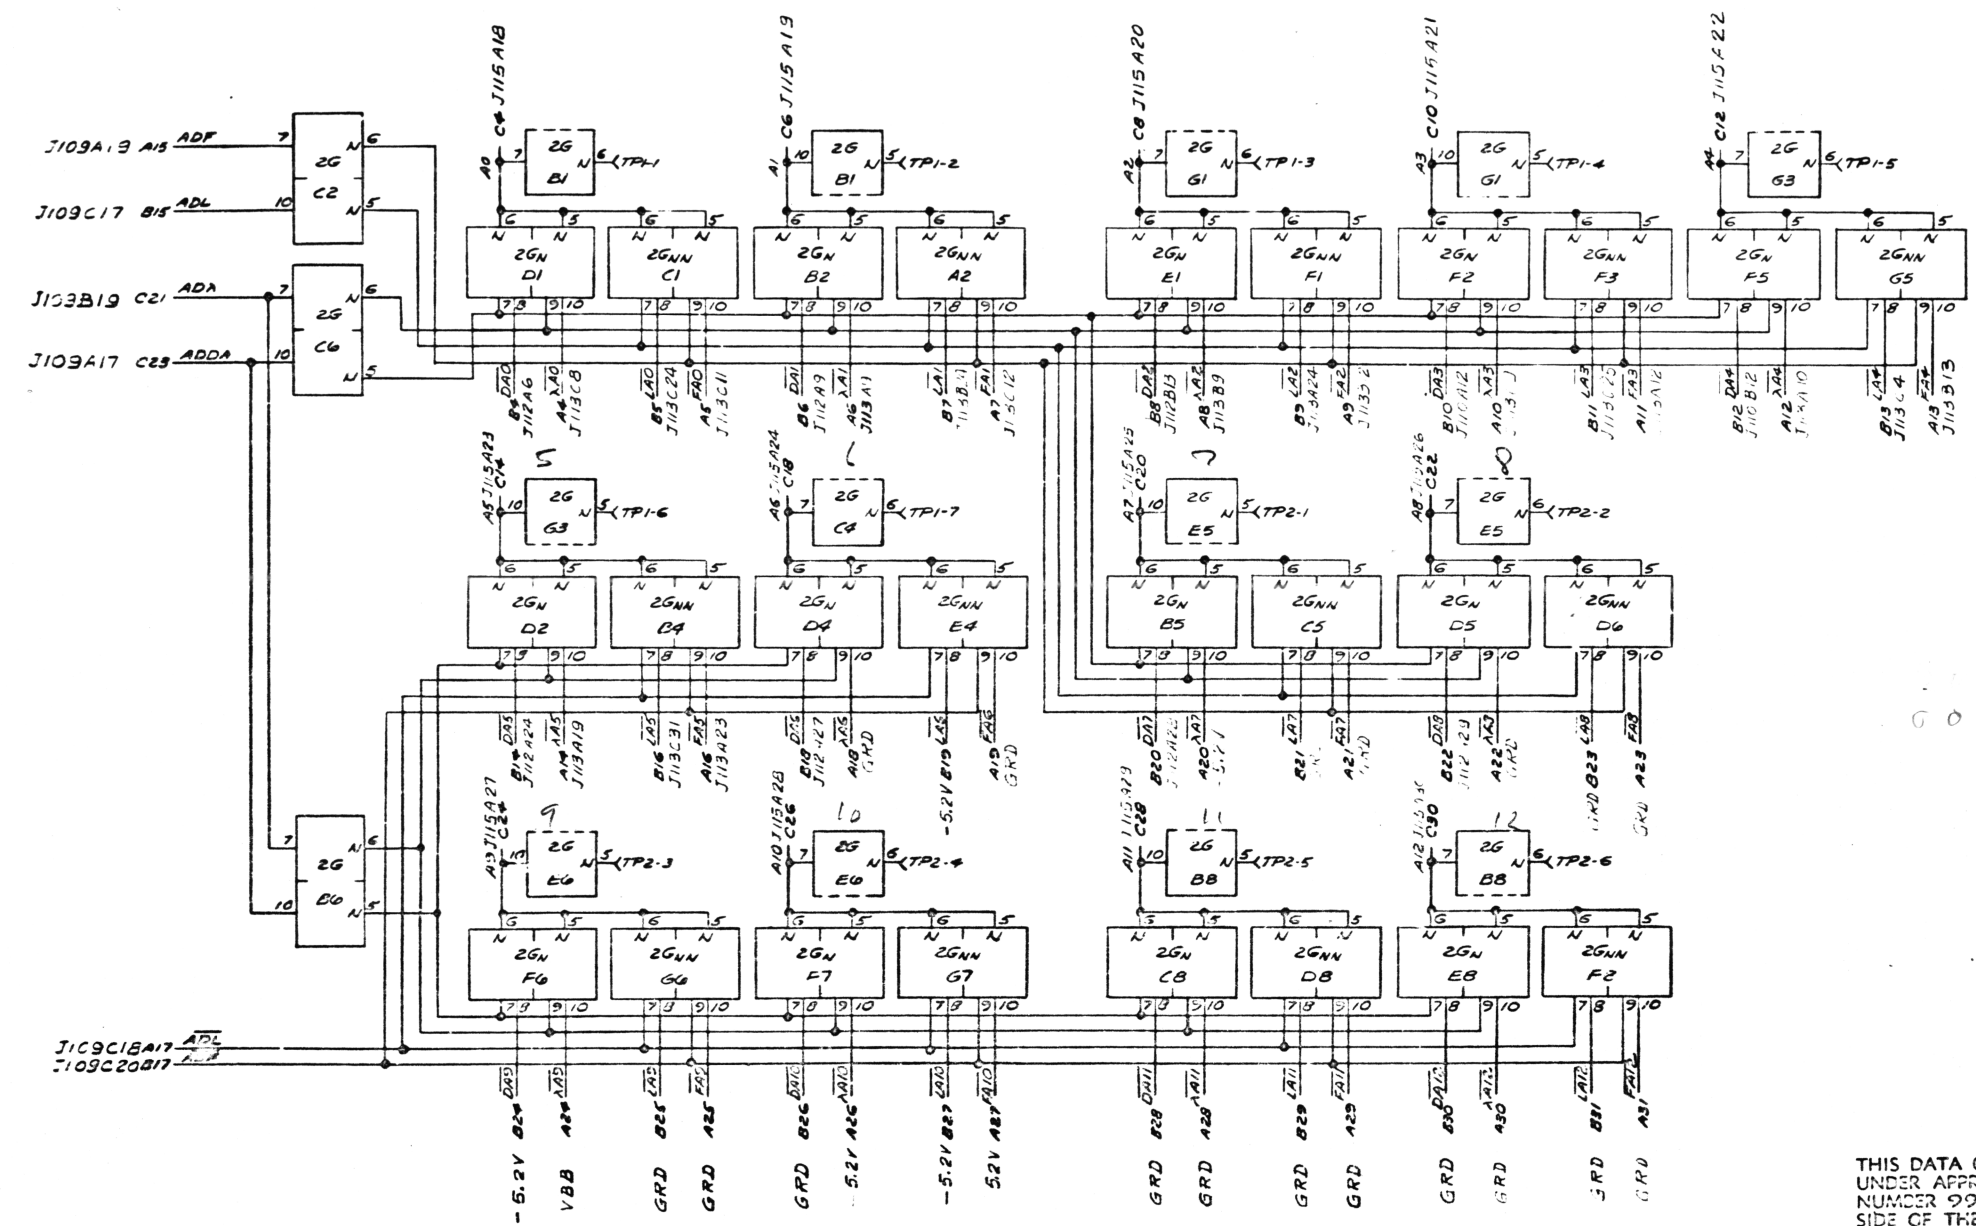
J109A19 A15 ADF
J109C17 B15 ADL
J103B19 C21 ADA
J109A17 C23 ADDA

2G C2
2G C6
2G B6

A0 C4 J115A18
A1 C6 J115A19
A2 C8 J115A20
A3 C10 J115A21
A4 C12 J115A22

2G B1 TP1-1
2G B1 TP1-2
2G G1 TP1-3
2G G1 TP1-4
2G G3 TP1-5

$2G_N$ D1
$2G_{NN}$ C1
$2G_N$ B2
$2G_{NN}$ A2
$2G_N$ E1
$2G_{NN}$ F1
$2G_N$ F2
$2G_{NN}$ F3
$2G_N$ F5
$2G_{NN}$ G5

B4 $\overline{DA0}$ J112A6
A4 $\overline{\lambda A0}$ J113C8
B5 $\overline{LA0}$ J113C24
A5 $\overline{FA0}$ J113C11
B6 $\overline{DA1}$ J112A9
A6 $\overline{\lambda A1}$ J113A11
B7 $\overline{LA1}$ J113B11
A7 $\overline{FA1}$ J113C12
B8 $\overline{DA2}$ J112B13
A8 $\overline{\lambda A2}$ J113B9
B9 $\overline{LA2}$ J113A24
A9 $\overline{FA2}$ J113B2
B10 $\overline{DA3}$ J112A12
A10 $\overline{\lambda A3}$ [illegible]
B11 $\overline{LA3}$ J113C25
A11 $\overline{FA3}$ J113A12
B12 $\overline{DA4}$ J112B12
A12 $\overline{\lambda A4}$ J113A10
B13 $\overline{LA4}$ J113C4
A13 $\overline{FA4}$ J113B13

5 6 7 8

A5 J115A23 C14
A6 J115A24 C18
A7 J115A25 C20
A8 J115A26 C22

2G G3 TP1-6
2G C4 TP1-7
2G E5 TP2-1
2G E5 TP2-2

$2G_N$ D2
$2G_{NN}$ B4
$2G_N$ D4
$2G_{NN}$ E4
$2G_N$ B5
$2G_{NN}$ C5
$2G_N$ D5
$2G_{NN}$ D6

B14 $\overline{DA5}$ J112A24
A14 $\overline{\lambda A5}$ J113A19
B16 $\overline{LA5}$ J113C31
A16 $\overline{FA5}$ J113A23
B18 $\overline{DA6}$ J112A27
A18 $\overline{\lambda A6}$ GRD
-5.2V B19 $\overline{LA6}$
A19 $\overline{FA6}$ GRD
B20 $\overline{DA7}$ J112A28
A20 $\overline{\lambda A7}$ 5.2V
B21 $\overline{LA7}$ GRD
A21 $\overline{FA7}$ GRD
B22 $\overline{DA8}$ J112A29
A22 $\overline{\lambda A8}$ GRD
GRD B23 $\overline{LA8}$
GRD A23 $\overline{FA8}$

9 10 11 12

A9 J115A27 C24
A10 J115A28 C26
A11 J115A29 C28
A12 J115A30 C30

2G E6 TP2-3
2G E6 TP2-4
2G B8 TP2-5
2G B8 TP2-6

$2G_N$ F6
$2G_{NN}$ G6
$2G_N$ F7
$2G_{NN}$ G7
$2G_N$ C8
$2G_{NN}$ D8
$2G_N$ E8
$2G_{NN}$ F2

J109C18A17 $\overline{ADL}$
J109C20B17 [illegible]

-5.2V B24 $\overline{DA9}$
VBB A24 $\overline{\lambda A9}$
GRD B25 $\overline{LA9}$
GRD A25 $\overline{FA9}$
GRD B26 $\overline{DA10}$
5.2V A26 $\overline{\lambda A10}$
-5.2V B27 $\overline{LA10}$
5.2V A27 $\overline{FA10}$
GRD B28 $\overline{DA11}$
GRD A28 $\overline{\lambda A11}$
GRD B29 $\overline{LA11}$
GRD A29 $\overline{FA11}$
GRD B30 $\overline{DA12}$
GRD A30 $\overline{\lambda A12}$
GRD B31 $\overline{LA12}$
GRD A31 $\overline{FA12}$

THIS DATA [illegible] UNDER APPR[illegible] NUMBER 99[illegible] SIDE OF TH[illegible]